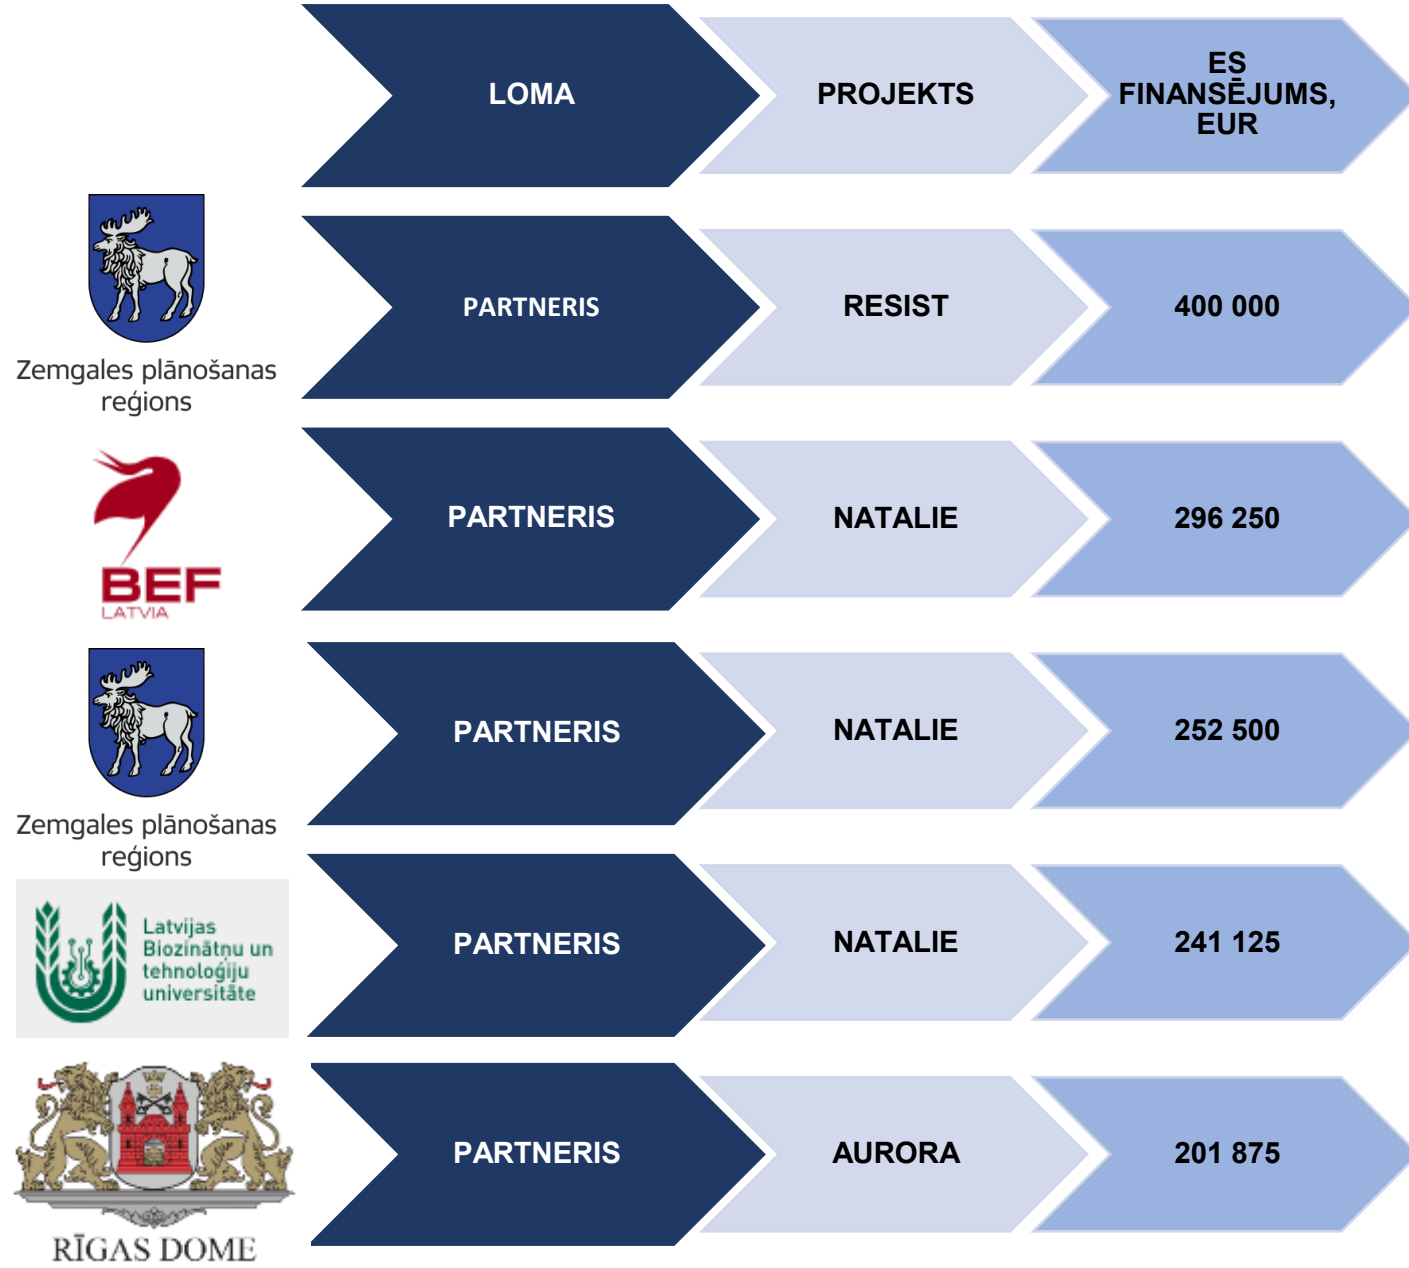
| | LOMA | PROJEKTS | ES FINANSĒJUMS, EUR |
|---|---|---|---|
| Zemgales plānošanas reģions | PARTNERIS | RESIST | 400 000 |
| BEF LATVIA | PARTNERIS | NATALIE | 296 250 |
| Zemgales plānošanas reģions | PARTNERIS | NATALIE | 252 500 |
| Latvijas Biozinātņu un tehnoloģiju universitāte | PARTNERIS | NATALIE | 241 125 |
| RĪGAS DOME | PARTNERIS | AURORA | 201 875 |